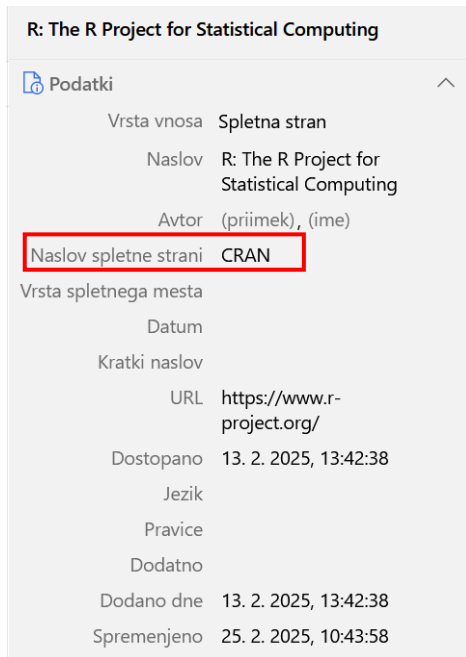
R: The R Project for Statistical Computing

Podatki

| | |
|---|---|
| Vrsta vnosa | Spletna stran |
| Naslov | R: The R Project for Statistical Computing |
| Avtor | (priimek), (ime) |
| Naslov spletne strani | CRAN |
| Vrsta spletnega mesta | |
| Datum | |
| Kratki naslov | |
| URL | https://www.r-project.org/ |
| Dostopano | 13. 2. 2025, 13:42:38 |
| Jezik | |
| Pravice | |
| Dodatno | |
| Dodano dne | 13. 2. 2025, 13:42:38 |
| Spremenjeno | 25. 2. 2025, 10:43:58 |